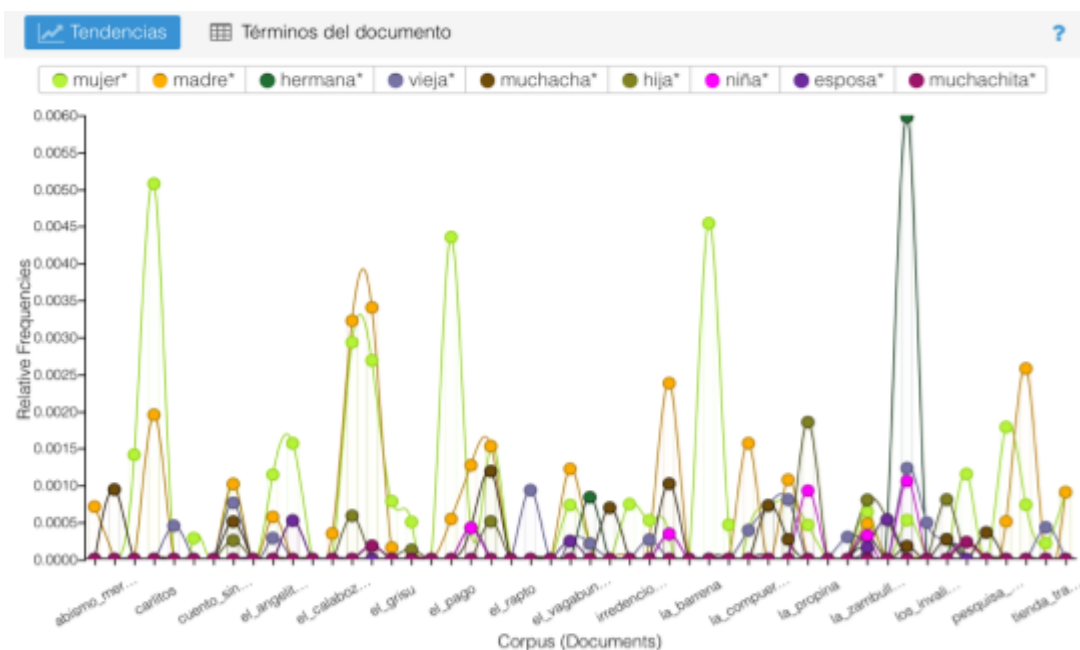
Tendencias
Términos del documento
?

mujer* madre* hermana* vieja* muchacha* hija* niña* esposa* muchachita*

0.0060
0.0055
0.0050
0.0045
0.0040
0.0035
0.0030
0.0025
0.0020
0.0015
0.0010
0.0005
0.0000

Relative Frequencies

abismo_mer... carlitos cuento_sin... el_angelit... el_calaboz... el_grisu el_pago el_rapto el_vagabun... irredencio... la_barrena la_compuer... la_propina la_zambull... los_invali... pesquisa_... tienda_tra...

Corpus (Documents)